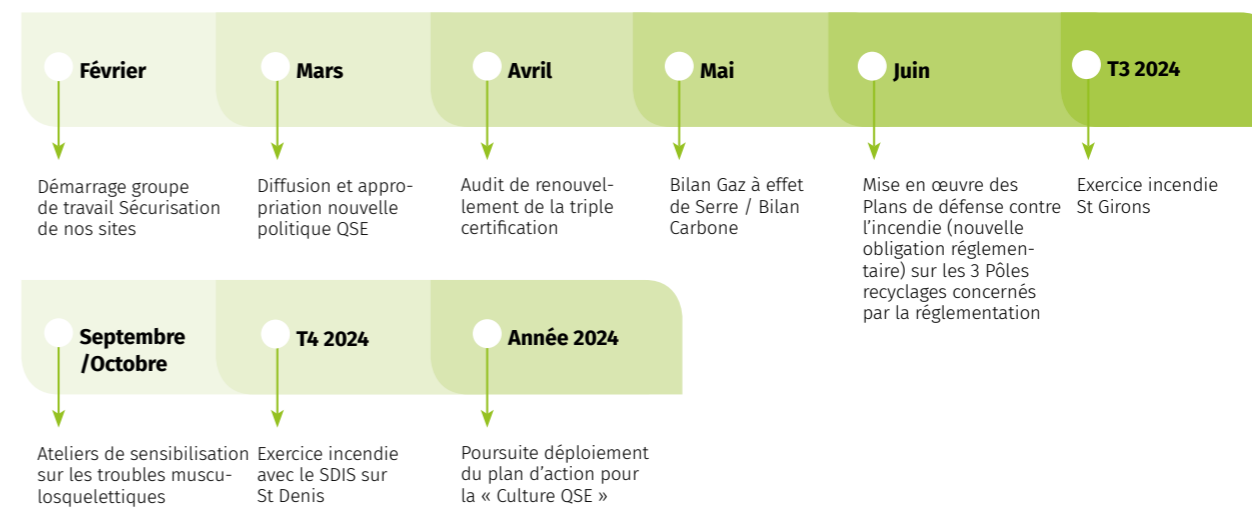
Février

Démarrage groupe de travail Sécurisation de nos sites

Mars

Diffusion et appropriation nouvelle politique QSE

Avril

Audit de renouvellement de la triple certification

Mai

Bilan Gaz à effet de Serre / Bilan Carbone

Juin

Mise en œuvre des Plans de défense contre l'incendie (nouvelle obligation réglementaire) sur les 3 Pôles recyclages concernés par la réglementation

T3 2024

Exercice incendie St Girons

Septembre /Octobre

Ateliers de sensibilisation sur les troubles musculosquelettiques

T4 2024

Exercice incendie avec le SDIS sur St Denis

Année 2024

Poursuite déploiement du plan d'action pour la « Culture QSE »